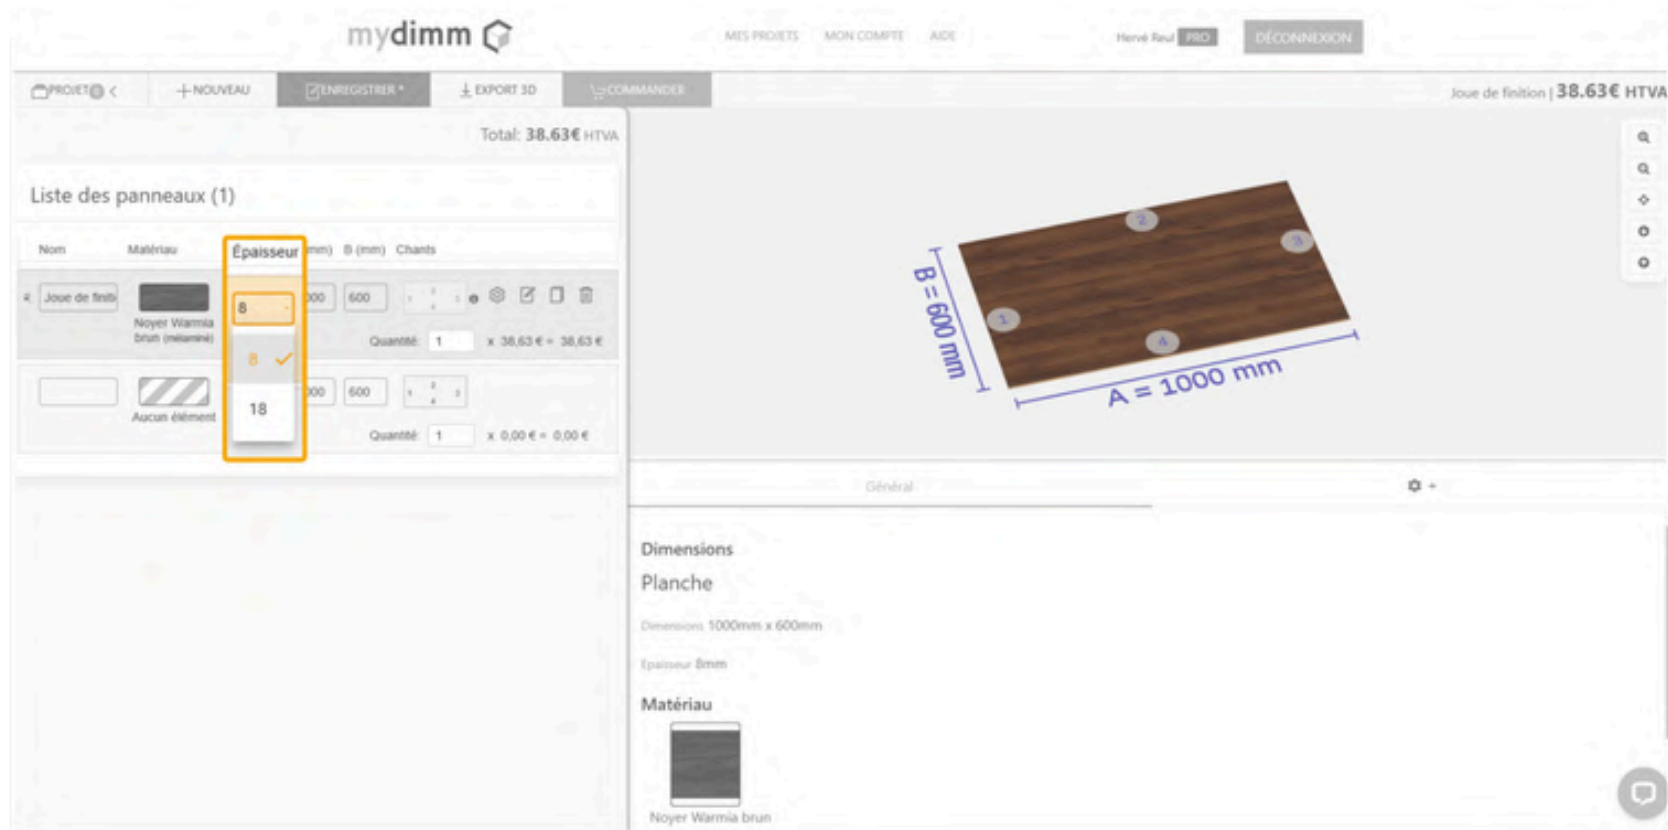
mydimm

MES PROJETS MON COMPTE AIDE

Hervé Reul PRO DÉCONNEXION

PROJET < + NOUVEAU ENREGISTRER * EXPORT 3D COMMANDER

Joue de finition | 38.63€ HTVA

Total: 38.63€ HTVA

Liste des panneaux (1)

| Nom | Matériau | Épaisseur | (mm) | B (mm) | Chants |
|---|---|---|---|---|---|
| Joue de finiti | Noyer Warmia brun (mélaminé) | 8 | 00 | 600 | |
| | Aucun élément | | 00 | 600 | |

8
18

Quantité 1 x 38,63 € = 38,63 €

Quantité 1 x 0,00 € = 0,00 €

B = 600 mm

A = 1000 mm

1 2 3 4

Général

Dimensions

Planche

Dimensions 1000mm x 600mm

Épaisseur 8mm

Matériau

Noyer Warmia brun